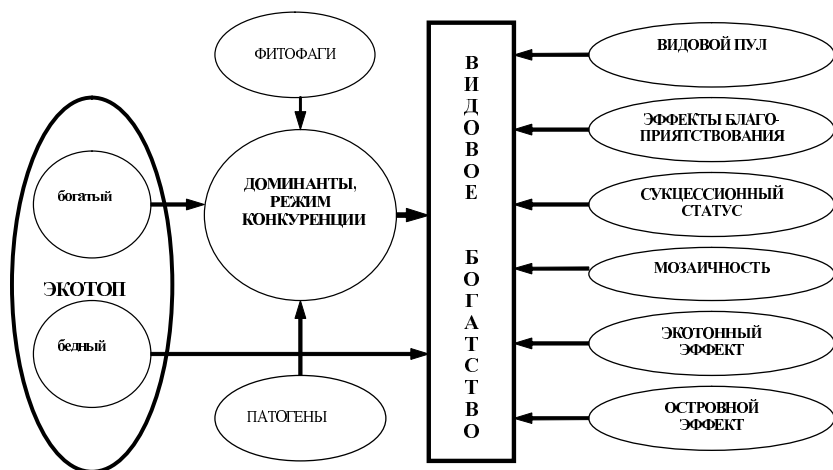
ФИТОФАГИ

ЭКОТОП

богатый

бедный

ДОМИНАНТЫ, РЕЖИМ КОНКУРЕНЦИИ

ПАТОГЕНЫ

ВИДОВОЕ БОГАТСТВО

ВИДОВОЙ ПУЛ

ЭФФЕКТЫ БЛАГОПРИЯТСТВОВАНИЯ

СУКЦЕССИОННЫЙ СТАТУС

МОЗАИЧНОСТЬ

ЭКОТОННЫЙ ЭФФЕКТ

ОСТРОВНОЙ ЭФФЕКТ